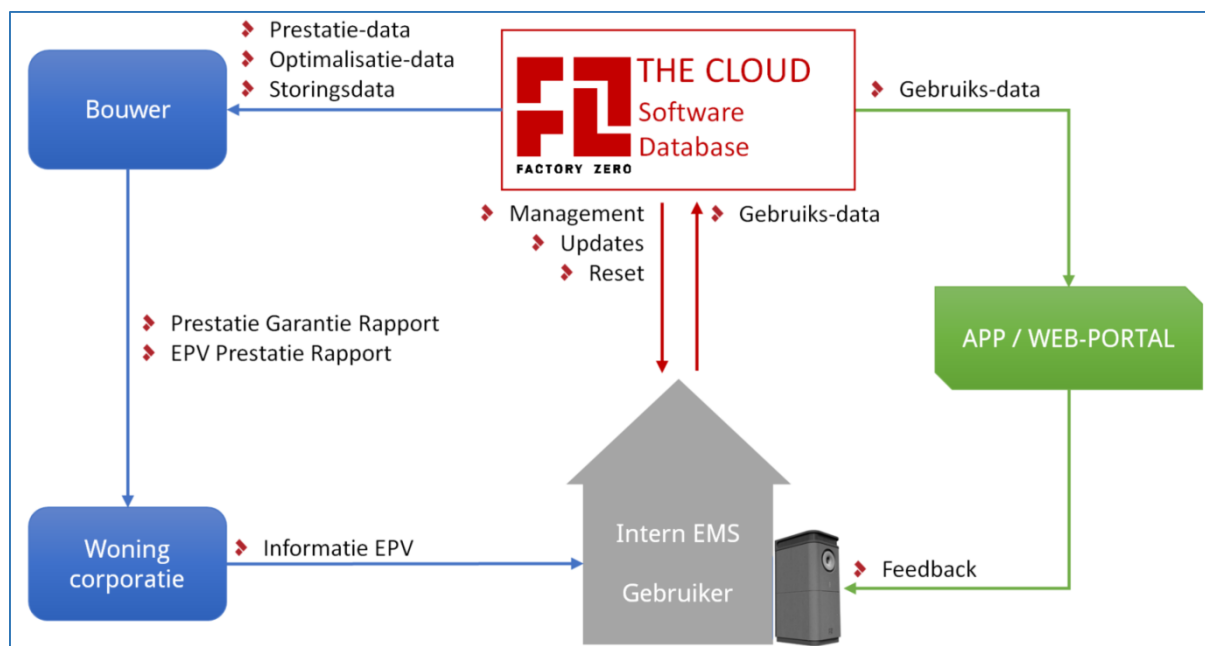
Prestatie-data
Optimalisatie-data
Storingsdata

THE CLOUD
Software
Database
FACTORY ZERO

Gebruiks-data

Bouwer

Management
Updates
Reset

Gebruiks-data

Prestatie Garantie Rapport
EPV Prestatie Rapport

APP / WEB-PORTAL

Intern EMS
Gebruiker

Woning corporatie

Informatie EPV

Feedback